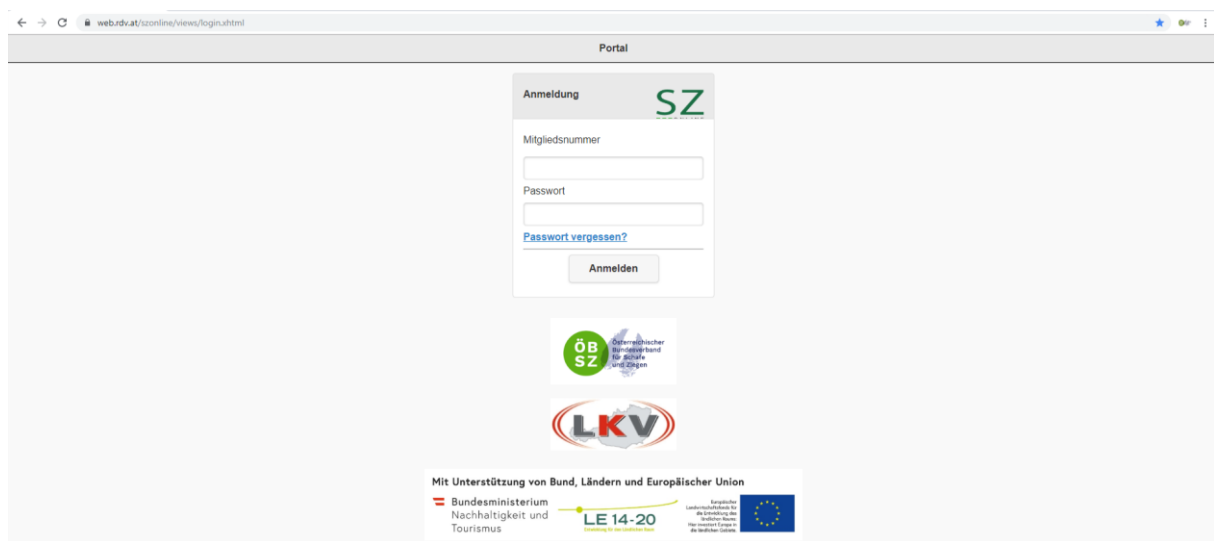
web.rdv.at/szonline/views/login.xhtml

Portal

Anmeldung

SZ

Mitgliedsnummer

Passwort

Passwort vergessen?

Anmelden

ÖB SZ Österreichischer Bundesverband für Schafe und Ziegen

LKV

Mit Unterstützung von Bund, Ländern und Europäischer Union

Bundesministerium Nachhaltigkeit und Tourismus

LE 14-20

Europäischer Landwirtschaftsfonds für die Entwicklung des ländlichen Raums: Hier investiert Europa in die ländlichen Gebiete